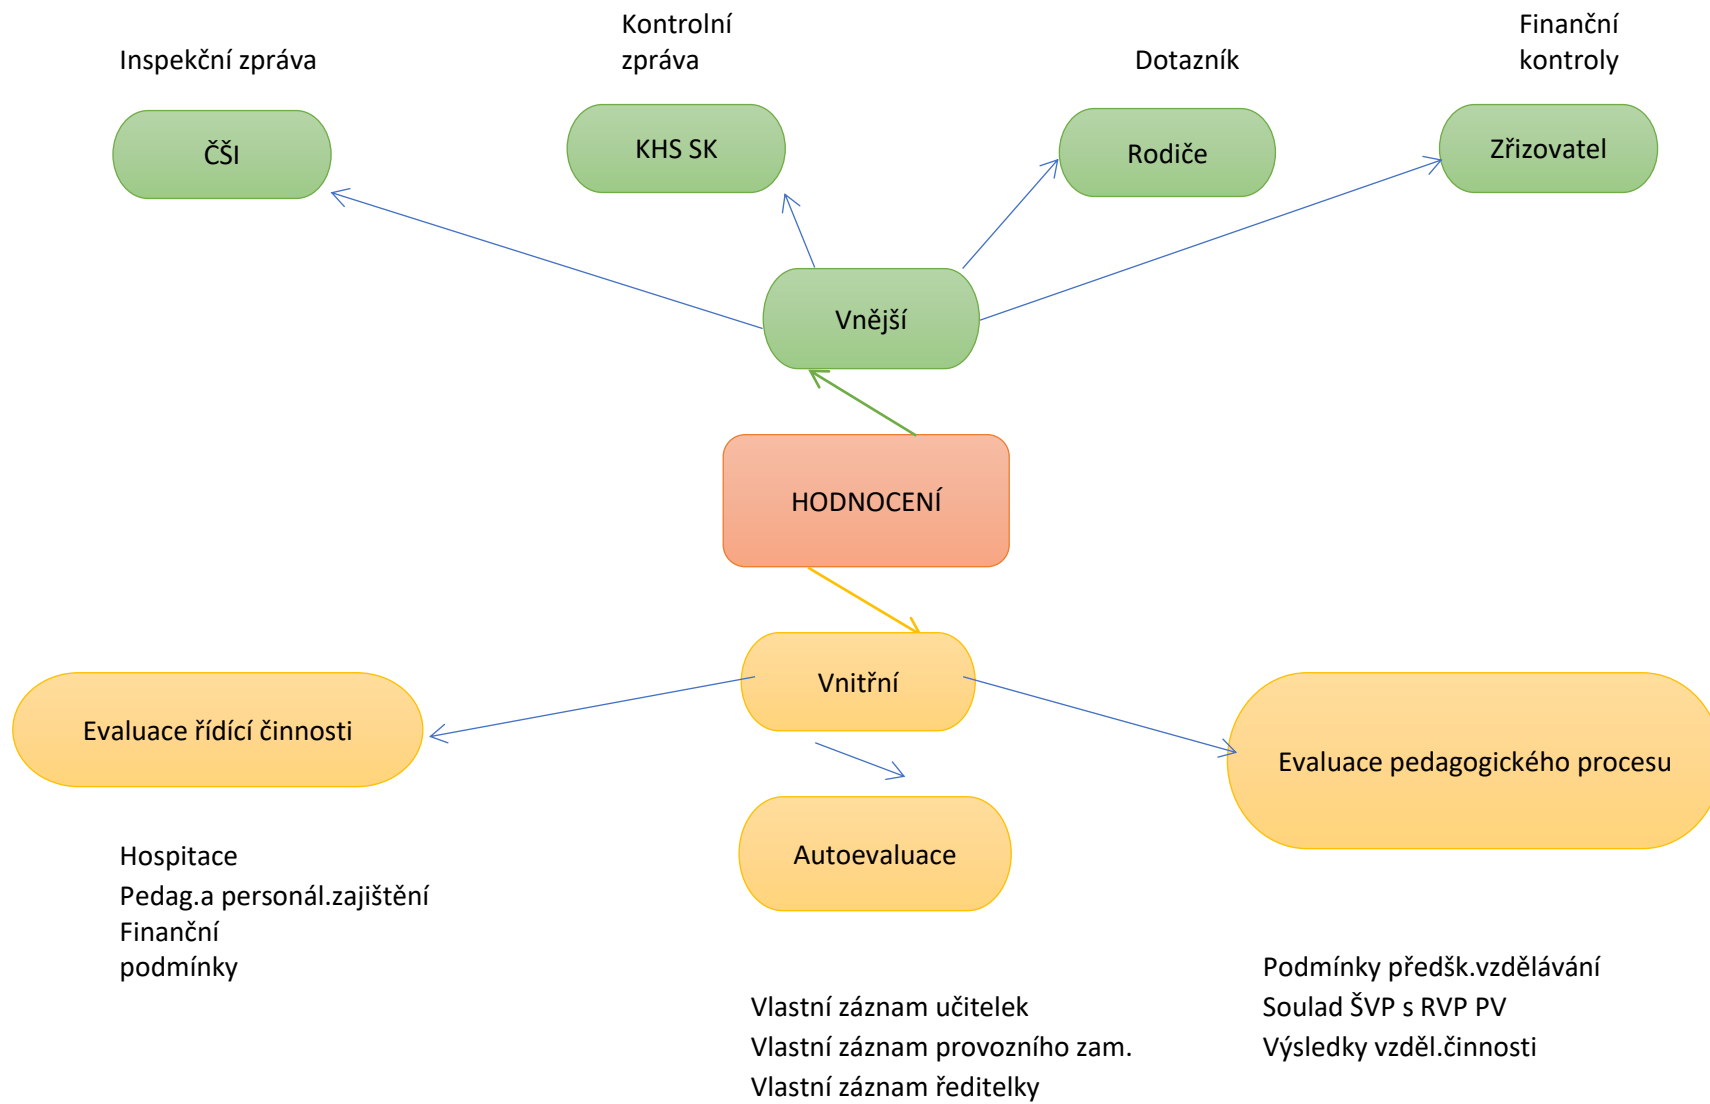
Inspekční zpráva

Kontrolní zpráva

Dotazník

Finanční kontroly

ČŠI

KHS SK

Rodiče

Zřizovatel

Vnější

HODNOCENÍ

Vnitřní

Evaluace řídící činnosti

Autoevaluace

Evaluace pedagogického procesu

Hospitace
Pedag.a personál.zajištění
Finanční
podmínky

Vlastní záznam učitelek
Vlastní záznam provozního zam.
Vlastní záznam ředitelky

Podmínky předšk.vzdělávání
Soulad ŠVP s RVP PV
Výsledky vzděl.činnosti